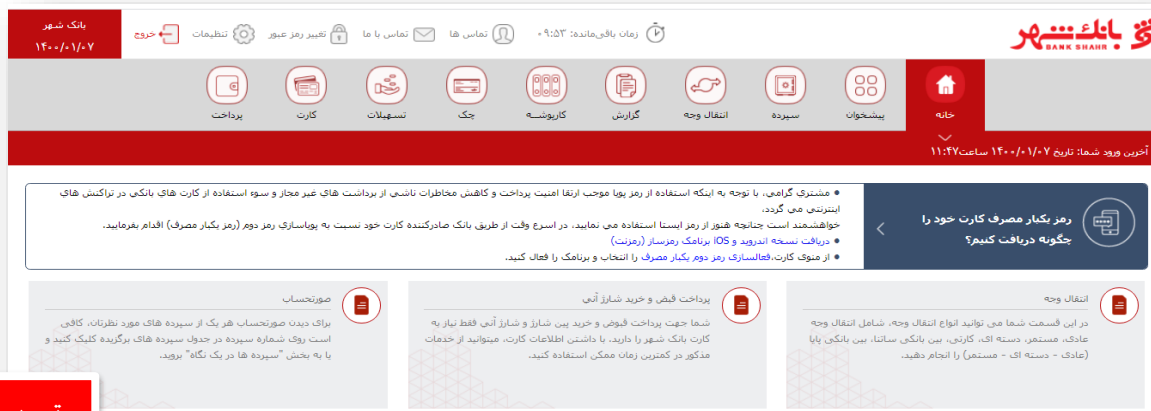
بانک شهر
BANK SHAHR

زمان باقی‌مانده: ۰۹:۵۳
تماس ها
تماس با ما
تغییر رمز عبور
تنظیمات
خروج

بانک شهر
۱۴۰۰/۰۱/۰۷

خانه
پیشخوان
سپرده
انتقال وجه
گزارش
کاربوشه
چک
تسهیلات
کارت
پرداخت

آخرین ورود شما: تاریخ ۱۴۰۰/۰۱/۰۷ ساعت۱۱:۴۷

رمز یکبار مصرف کارت خود را چگونه دریافت کنیم؟

• مشتری گرامی، با توجه به اینکه استفاده از رمز پویا موجب ارتقا امنیت پرداخت و کاهش مخاطرات ناشی از برداشت های غیر مجاز و سوء استفاده از کارت های بانکی در تراکنش های اینترنتی می گردد،
خواهشمند است چنانچه هنوز از رمز ایستا استفاده می نمایید، در اسرع وقت از طریق بانک صادرکننده کارت خود نسبت به پویاسازی رمز دوم (رمز یکبار مصرف) اقدام بفرمایید.
• دریافت نسخه اندروید و IOS برنامک رمزساز (رمزنت)
• از منوی کارت،فعالسازی رمز دوم یکبار مصرف را انتخاب و برنامک را فعال کنید.

انتقال وجه
در این قسمت شما می توانید انواع انتقال وجه، شامل انتقال وجه عادی، مستمر، دسته ای، کارتی، بین بانکی ساتنا، بین بانکی پایا (عادی - دسته ای - مستمر) را انجام دهید.

پرداخت قبض و خرید شارژ آنی
شما جهت پرداخت قبوض و خرید پین شارژ و شارژ آنی فقط نیاز به کارت بانک شهر را دارید. با داشتن اطلاعات کارت، میتوانید از خدمات مذکور در کمترین زمان ممکن استفاده کنید.

صورتحساب
برای دیدن صورتحساب هر یک از سپرده های مورد نظرتان، کافی است روی شماره سپرده در جدول سپرده های برگزیده کلیک کنید و یا به بخش "سپرده ها در یک نگاه" بروید.